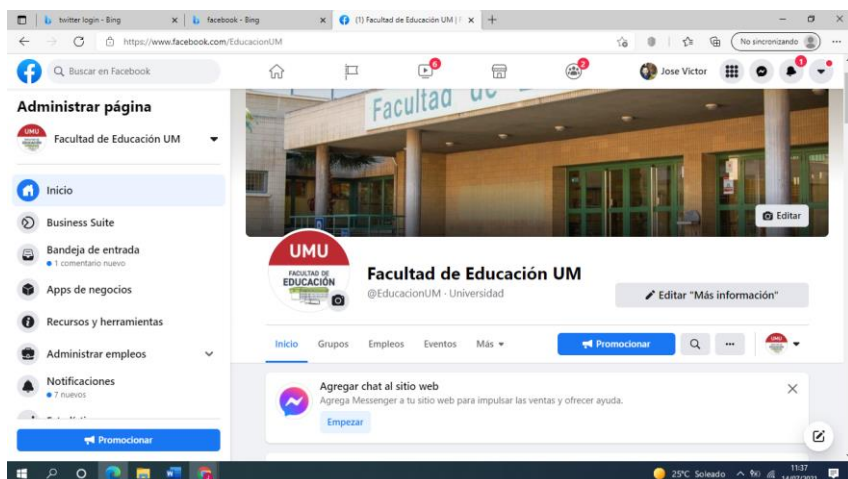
twitter login - Bing
facebook - Bing
(1) Facultad de Educación UM |
https://www.facebook.com/EducacionUM
No sincronizando
Buscar en Facebook
6
2
Jose Victor
1
Administrar página
UMU
Facultad de Educación UM
Inicio
Business Suite
Bandeja de entrada
• 1 comentario nuevo
Apps de negocios
Recursos y herramientas
Administrar empleos
Notificaciones
• 7 nuevos
Promocionar
Facultad de
Editar
UMU
FACULTAD DE
EDUCACIÓN
Facultad de Educación UM
@EducacionUM · Universidad
Editar "Más información"
Inicio
Grupos
Empleos
Eventos
Más
Promocionar
Agregar chat al sitio web
Agrega Messenger a tu sitio web para impulsar las ventas y ofrecer ayuda.
Empezar
25°C Soleado
11:37